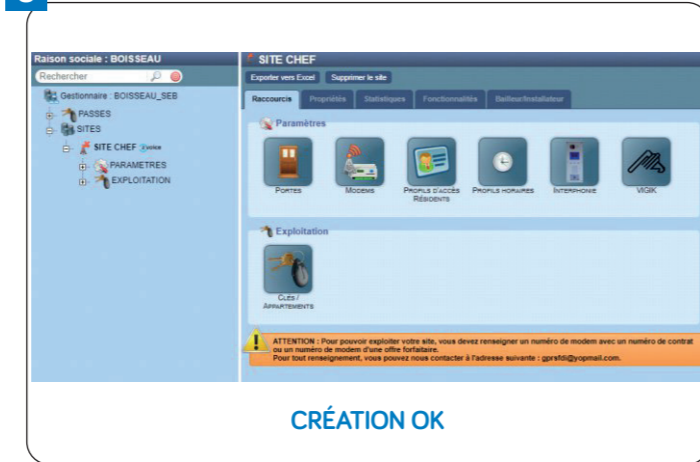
Raison sociale : BOISSEAU

Rechercher

Gestionnaire : BOISSEAU_SEB

PASSES

SITES

SITE CHEF

PARAMETRES

EXPLOITATION

SITE CHEF

Exporter vers Excel

Supprimer le site

Raccourcis

Propriétés

Statistiques

Fonctionnalités

Bailleur/Installateur

Paramètres

Portes

Modems

Profils d'accès Résidents

Profils horaires

Interphone

VIGIK

Exploitation

Clés / Appartements

ATTENTION : Pour pouvoir exploiter votre site, vous devez renseigner un numéro de modem avec un numéro de contrat ou un numéro de modem d'une offre forfaitaire.
Pour tout renseignement, vous pouvez nous contacter à l'adresse suivante : gprsfdi@yopmail.com.

CRÉATION OK